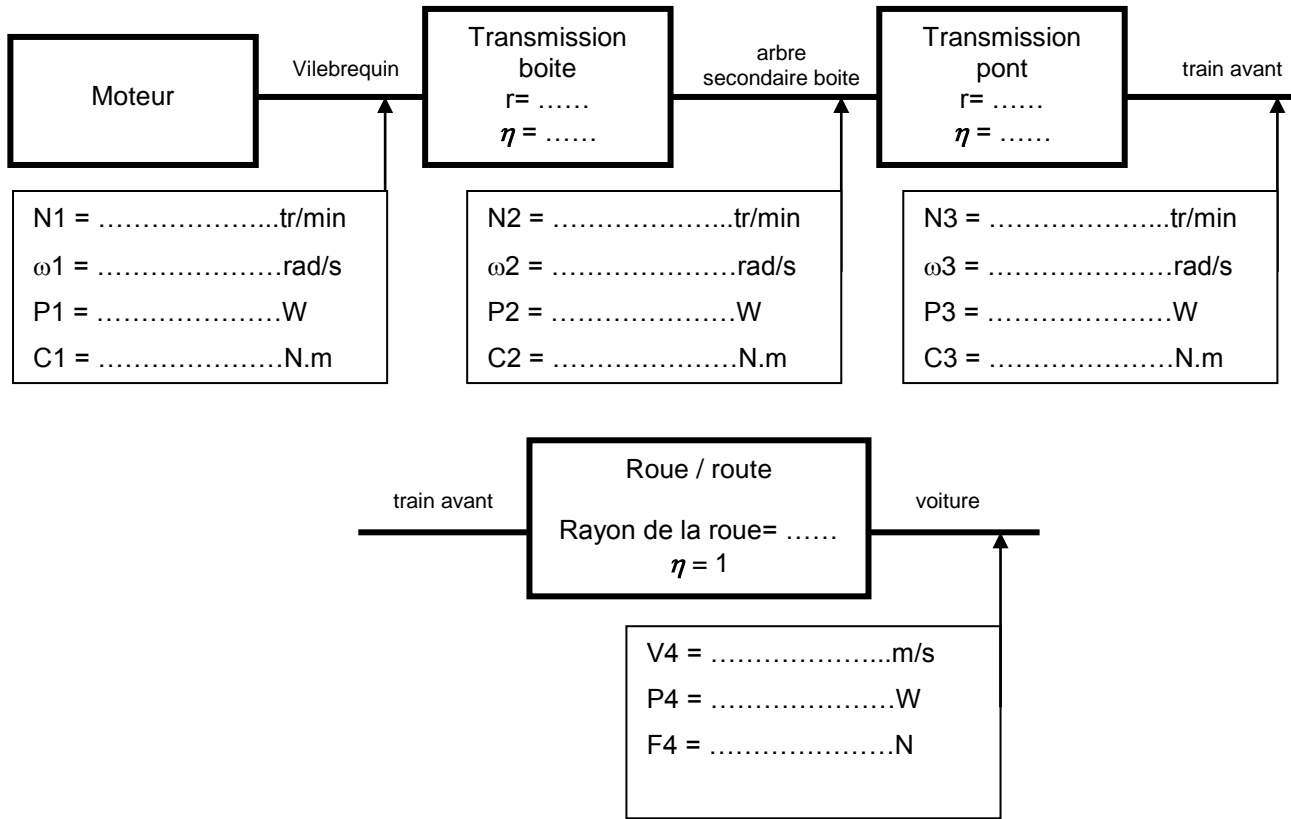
Moteur

Vilebrequin

Transmission boite
r= ……
$\eta$ = ……

arbre secondaire boite

Transmission pont
r= ……
$\eta$ = ……

train avant

N1 = ………………...tr/min
$\omega$1 = …………………rad/s
P1 = …………………W
C1 = …………………N.m

N2 = ………………...tr/min
$\omega$2 = …………………rad/s
P2 = …………………W
C2 = …………………N.m

N3 = ………………...tr/min
$\omega$3 = …………………rad/s
P3 = …………………W
C3 = …………………N.m

train avant

Roue / route
Rayon de la roue= ……
$\eta$ = 1

voiture

V4 = ………………...m/s
P4 = …………………W
F4 = …………………N